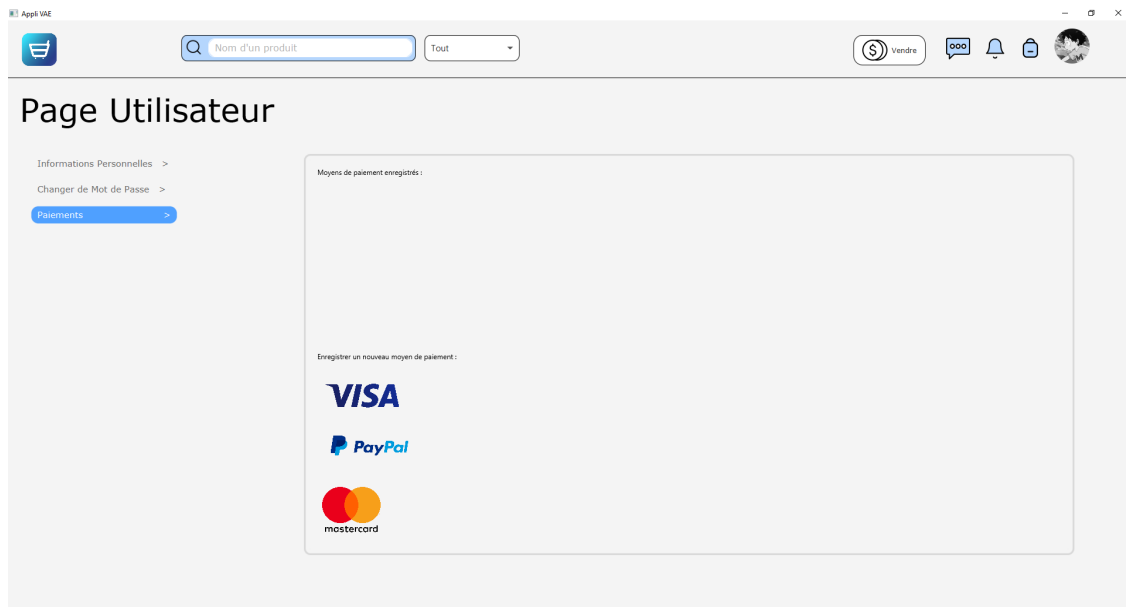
Appli VAE

Nom d'un produit

Tout

Vendre

Page Utilisateur

Informations Personnelles >

Changer de Mot de Passe >

Paiements >

Moyens de paiement enregistrés :

Enregistrer un nouveau moyen de paiement :

VISA

PayPal

mastercard